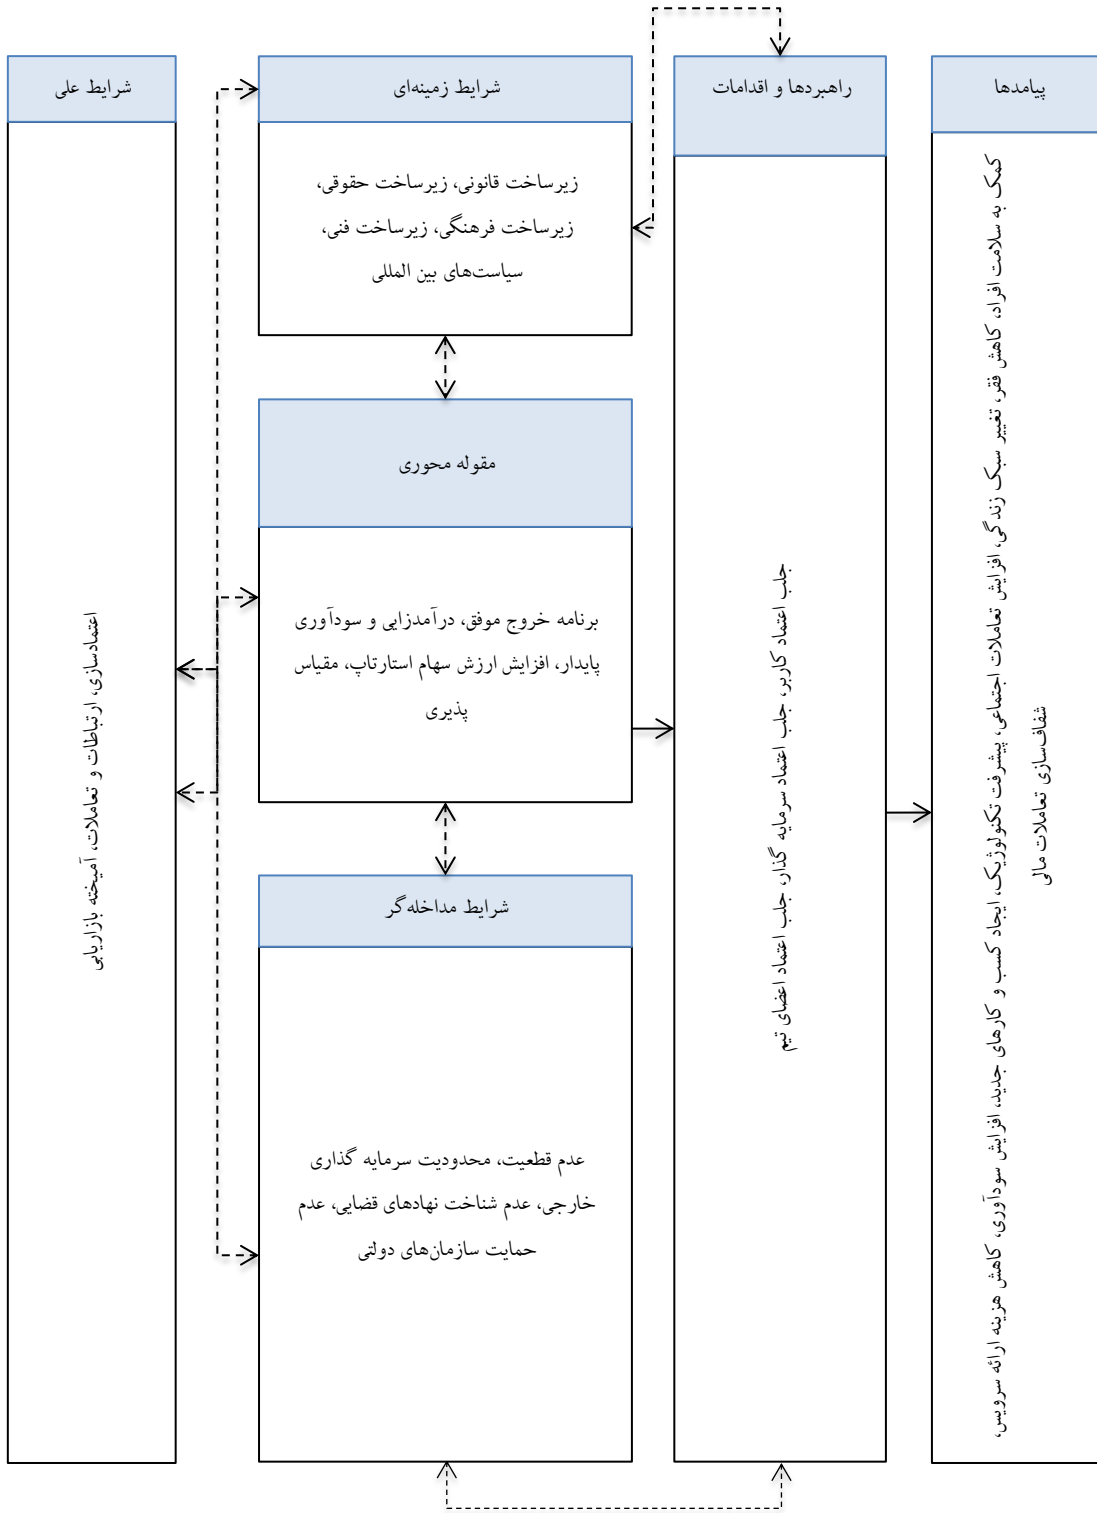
پیامدها

کمک به سلامت افراد، کاهش فقر تغییر سبک زندگی، افزایش تعاملات اجتماعی، پیشرفت تکنولوژیک، ایجاد کسب و کارهای جدید، افزایش سودآوری، کاهش هزینه ارائه سرویس، شفاف‌سازی تعاملات مالی

راهبردها و اقدامات

جلب اعتماد کاربر، جلب اعتماد سرمایه گذار، جلب اعتماد اعضای تیم

شرایط زمینه‌ای

زیرساخت قانونی، زیرساخت حقوقی، زیرساخت فرهنگی، زیرساخت فنی، سیاست‌های بین المللی

مقوله محوری

برنامه خروج موفق، درآمدزایی و سودآوری پایدار، افزایش ارزش سهام استارتاپ، مقیاس پذیری

شرایط مداخله‌گر

عدم قطعیت، محدودیت سرمایه گذاری خارجی، عدم شناخت نهادهای قضایی، عدم حمایت سازمان‌های دولتی

شرایط علی

اعتمادسازی، ارتباطات و تعاملات، آمیخته بازاریابی